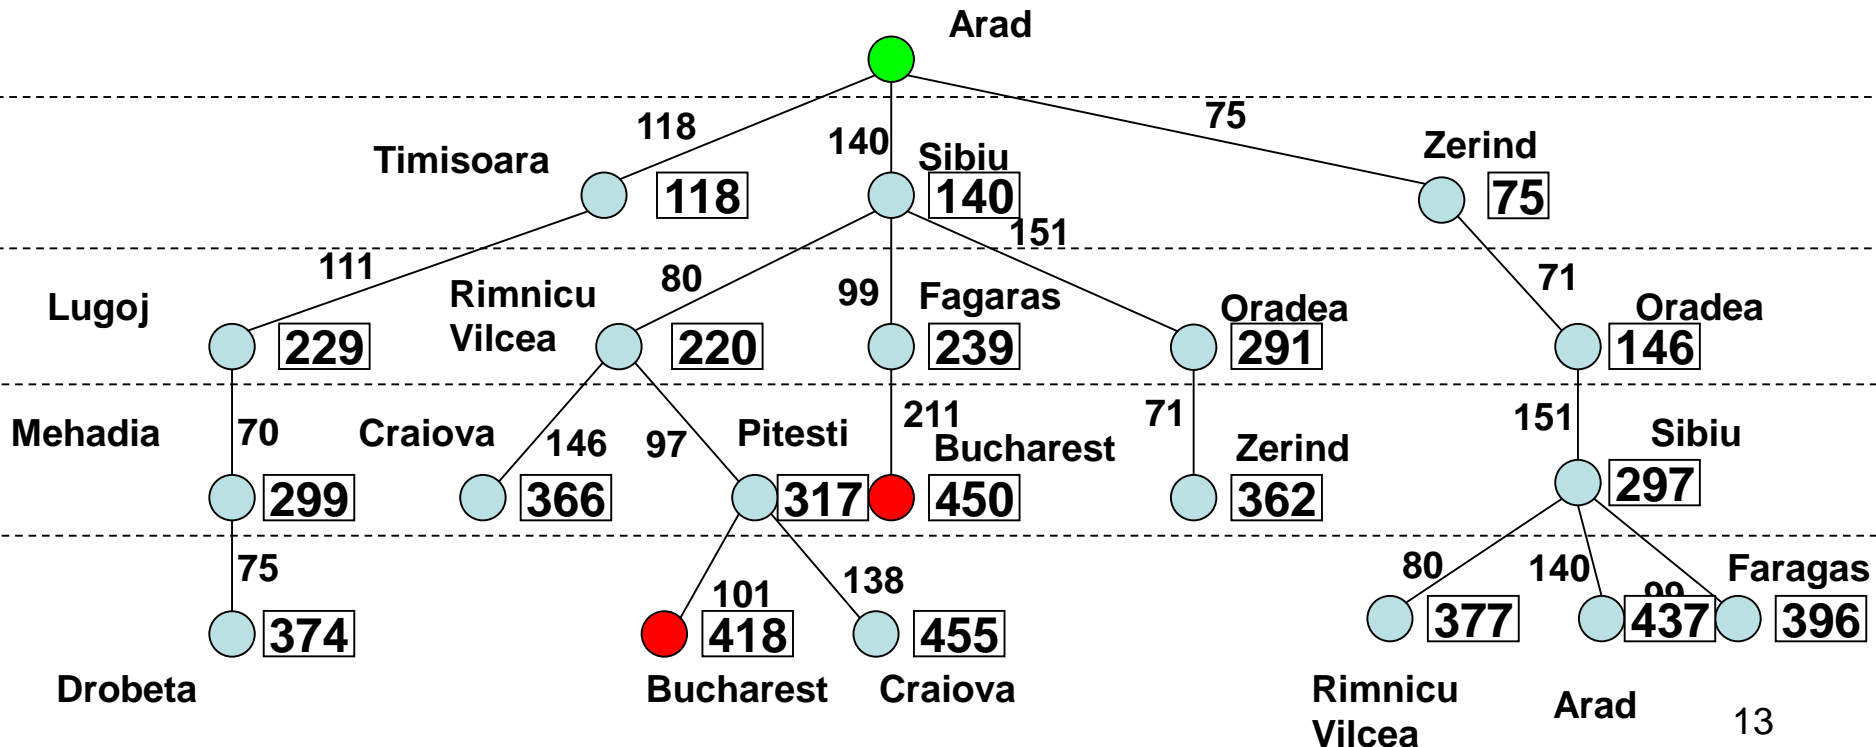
Arad

118

140

75

Timisoara

118

Sibiu

140

Zerind

75

151

111

80

99

71

Lugoj

229

Rimnicu Vilcea

220

Fagaras

239

Oradea

291

Oradea

146

Mehadia

70

Craiova

146

97

Pitesti

211

Bucharest

71

Zerind

151

Sibiu

299

366

317

450

362

297

75

101

138

80

140

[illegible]

Faragas

374

418

455

377

437

396

Drobeta

Bucharest

Craiova

Rimnicu Vilcea

Arad

13